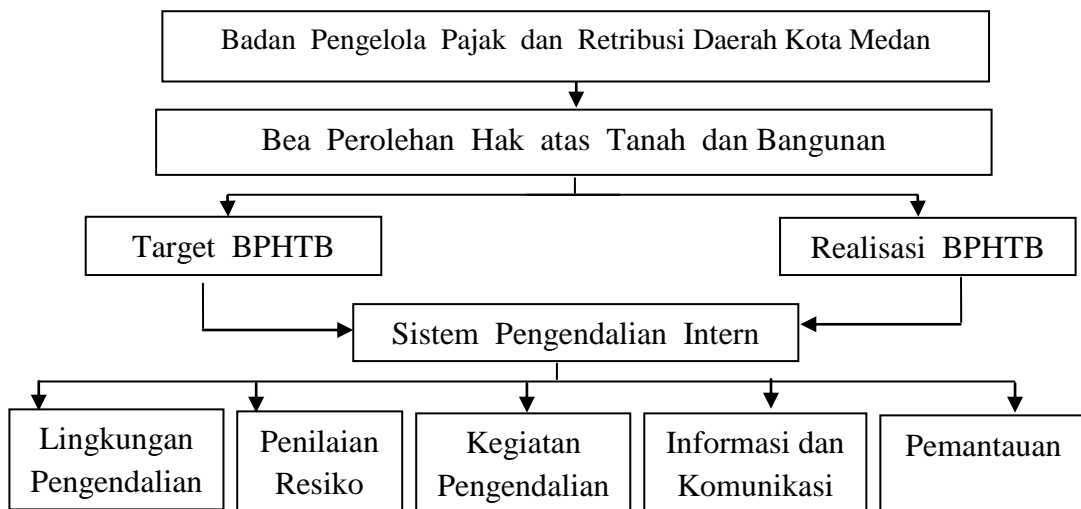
Badan Pengelola Pajak dan Retribusi Daerah Kota Medan

Bea Perolehan Hak atas Tanah dan Bangunan

Target BPHTB

Realisasi BPHTB

Sistem Pengendalian Intern

Lingkungan Pengendalian

Penilaian Resiko

Kegiatan Pengendalian

Informasi dan Komunikasi

Pemantauan